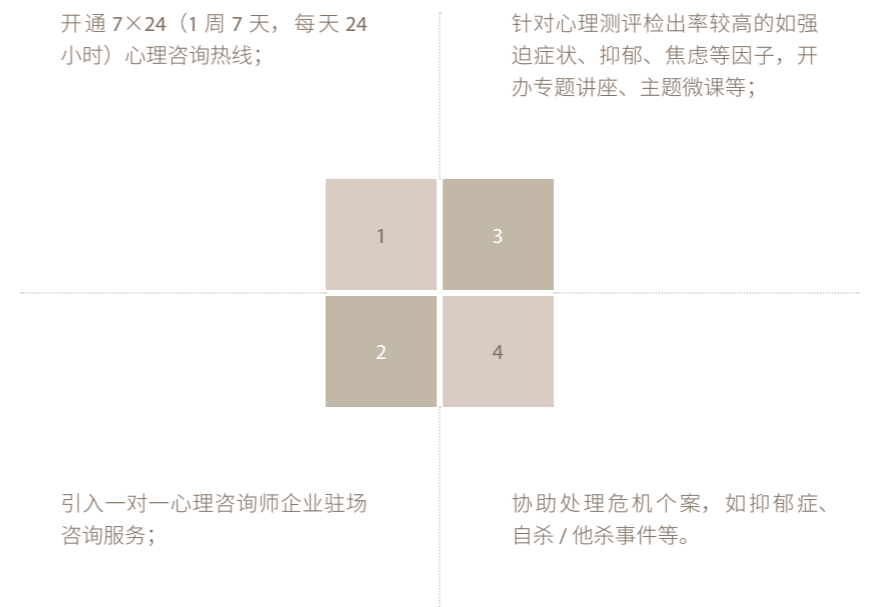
开通 7×24（1 周 7 天，每天 24 小时）心理咨询热线；

针对心理测评检出率较高的如强迫症状、抑郁、焦虑等因子，开办专题讲座、主题微课等；

1

3

2

4

引入一对一心理咨询师企业驻场咨询服务；

协助处理危机个案，如抑郁症、自杀 / 他杀事件等。